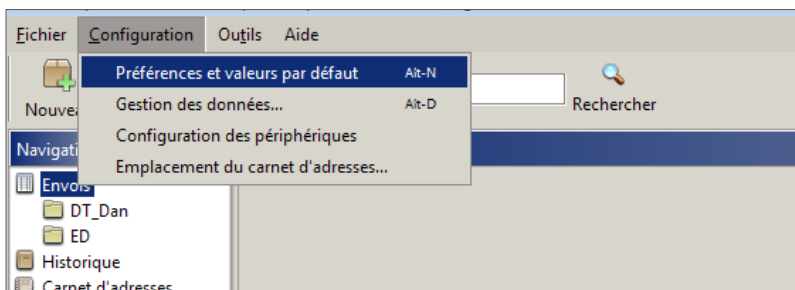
Fichier Configuration Outils Aide

Nouvea

Préférences et valeurs par défaut Alt-N
Gestion des données... Alt-D
Configuration des périphériques
Emplacement du carnet d'adresses...

Rechercher

Navigati

Envois
DT_Dan
ED
Historique
Carnet d'adresses